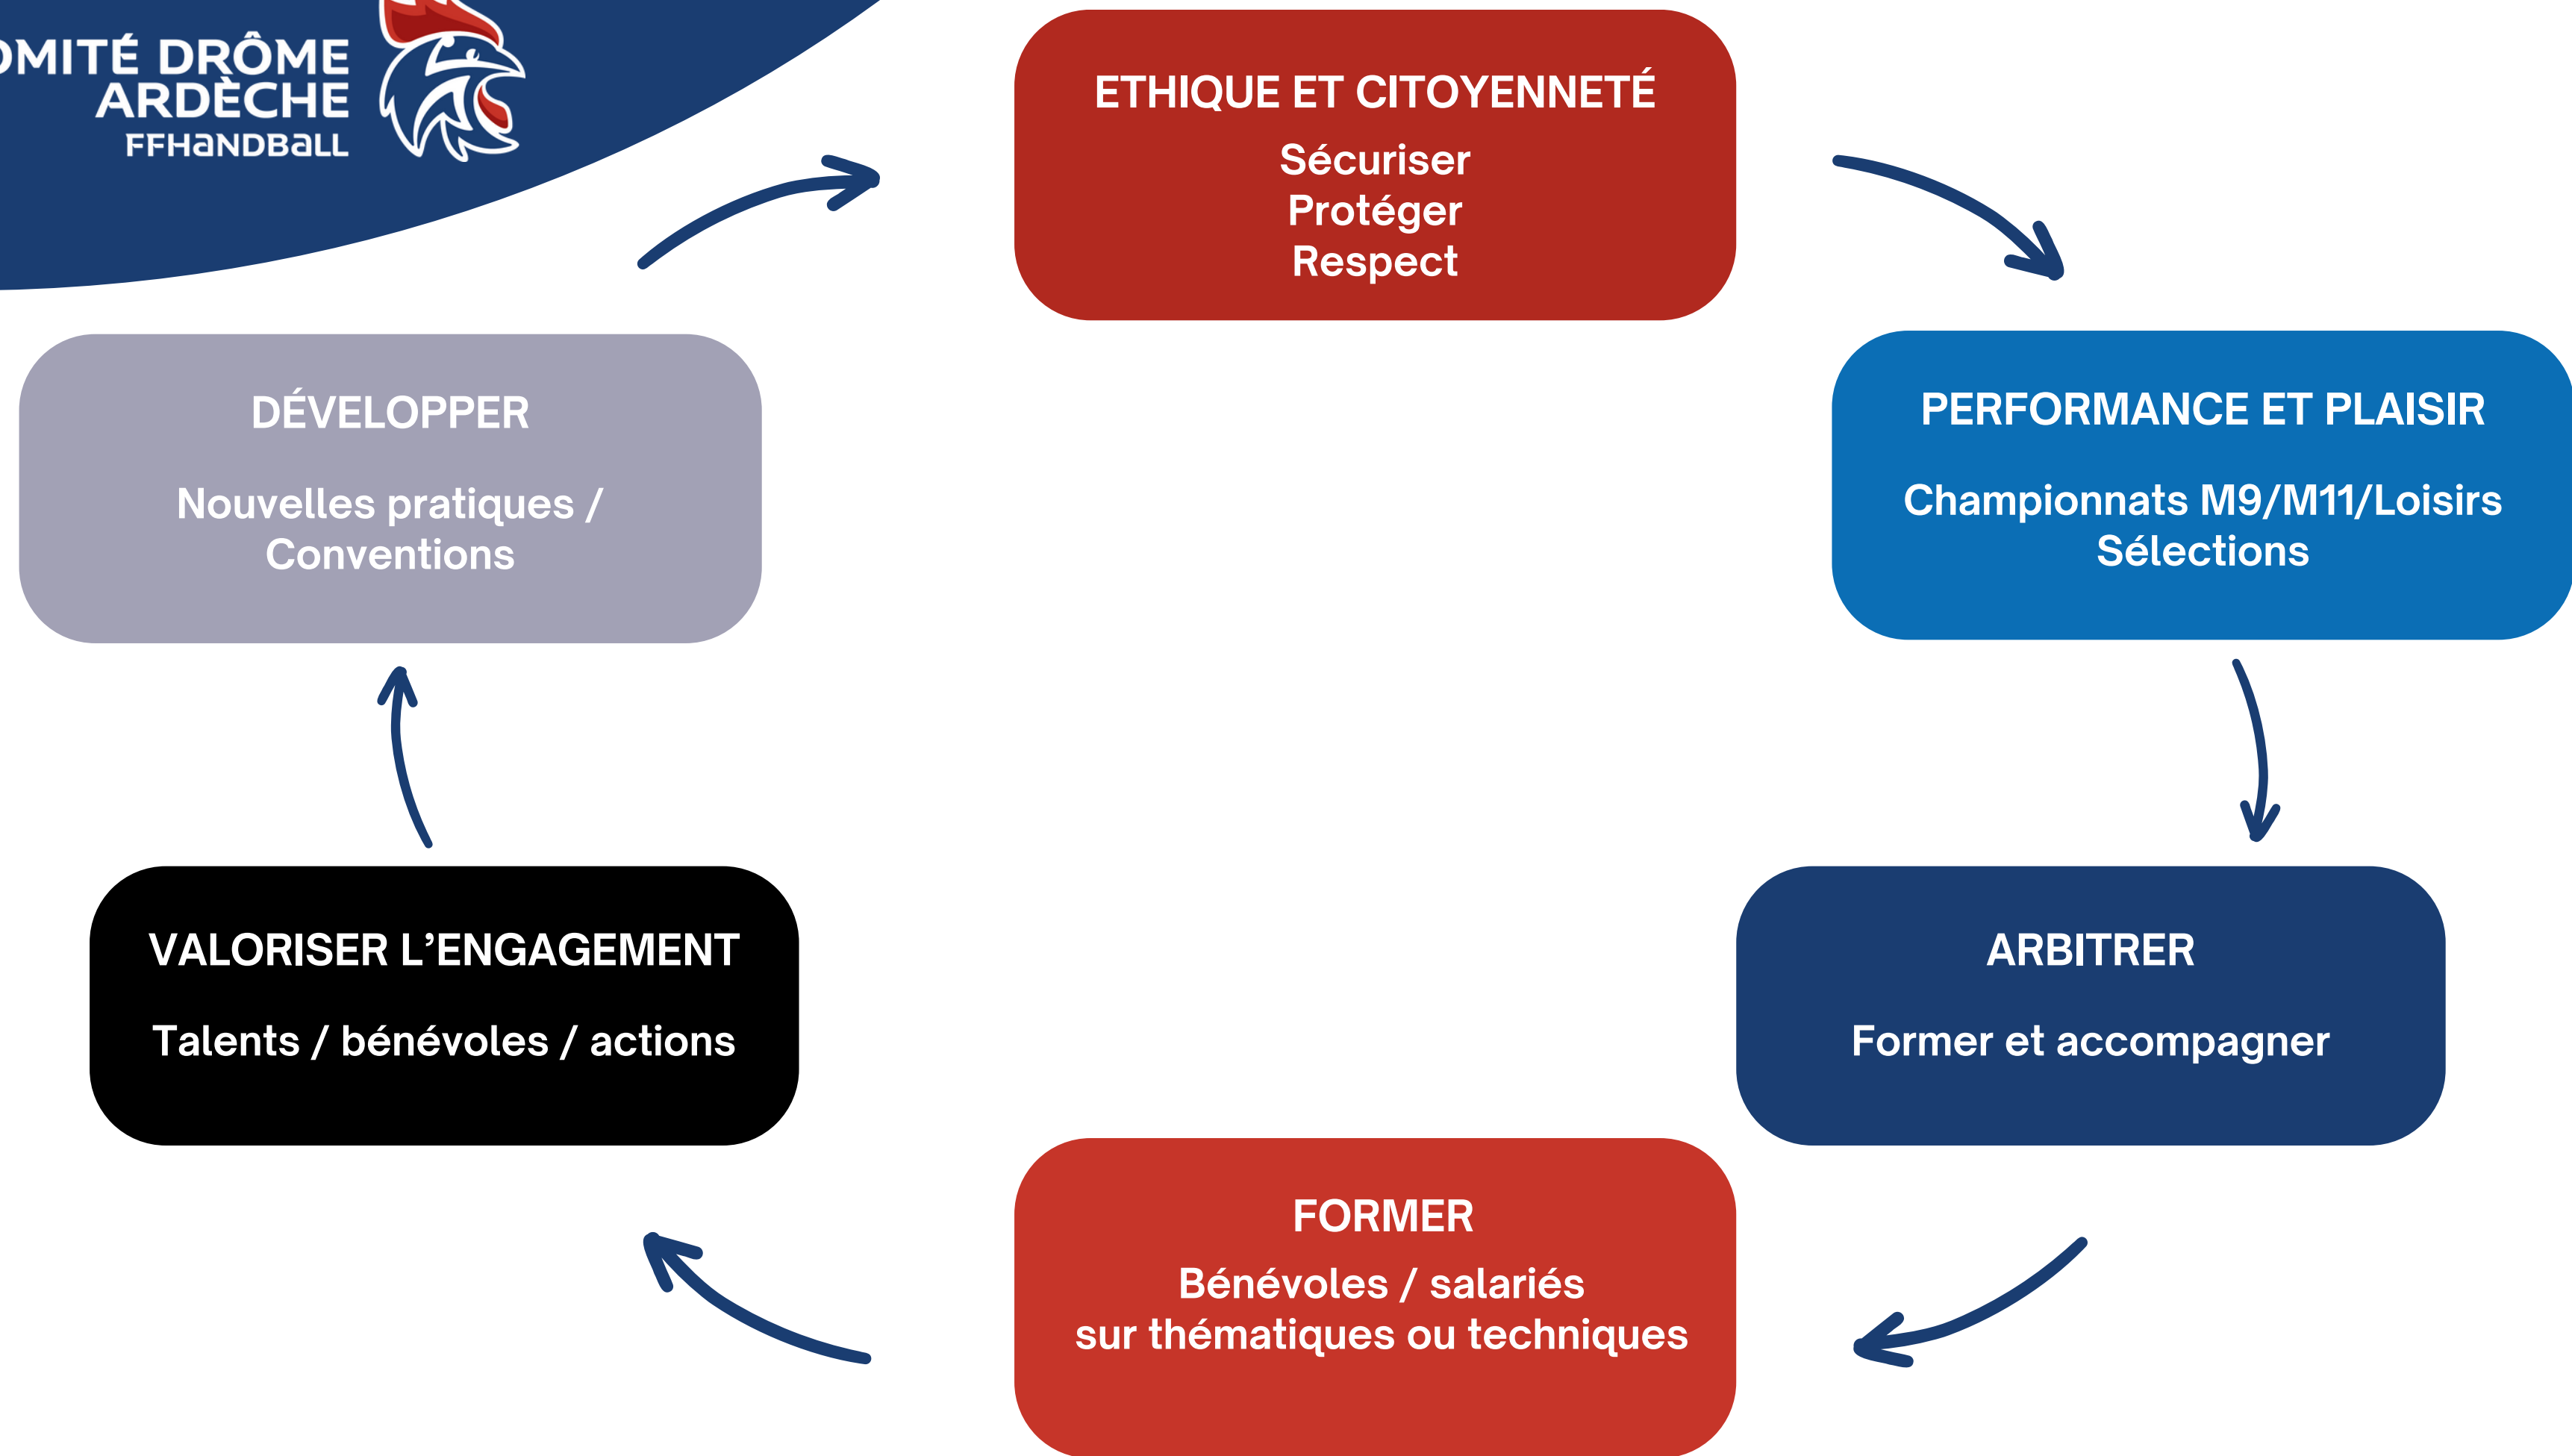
OMITÉ DRÔME ARDÈCHE
FFHANDBALL

ETHIQUE ET CITOYENNETÉ
Sécuriser
Protéger
Respect

PERFORMANCE ET PLAISIR
Championnats M9/M11/Loisirs
Sélections

ARBITRER
Former et accompagner

FORMER
Bénévoles / salariés
sur thématiques ou techniques

VALORISER L'ENGAGEMENT
Talents / bénévoles / actions

DÉVELOPPER
Nouvelles pratiques /
Conventions